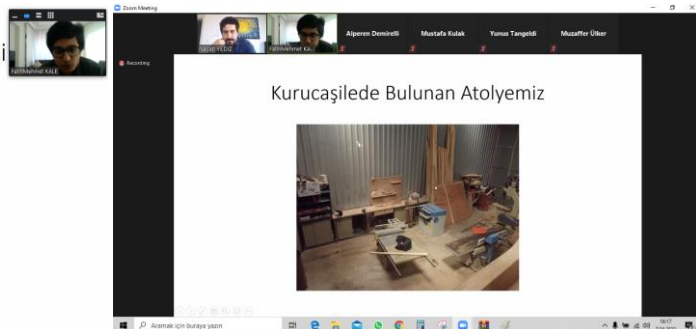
Zoom Meeting

FatihMehmet KALE

Recording

Salih YILDIZ

FatihMehmet KA...

Alperen Demirelli

Mustafa Kulak

Yunus Tangeldi

Muzaffer Ülker

Kurucaşilede Bulunan Atolyemiz

Aramak için buraya yazın

16:17